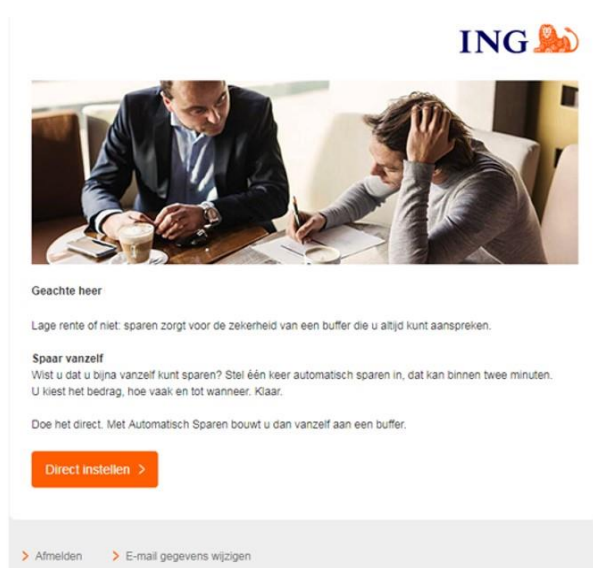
ING

Geachte heer

Lage rente of niet: sparen zorgt voor de zekerheid van een buffer die u altijd kunt aanspreken.

Spaar vanzelf
Wist u dat u bijna vanzelf kunt sparen? Stel één keer automatisch sparen in, dat kan binnen twee minuten. U kiest het bedrag, hoe vaak en tot wanneer. Klaar.

Doe het direct. Met Automatisch Sparen bouwt u dan vanzelf aan een buffer.

Direct instellen >

> Afmelden > E-mail gegevens wijzigen